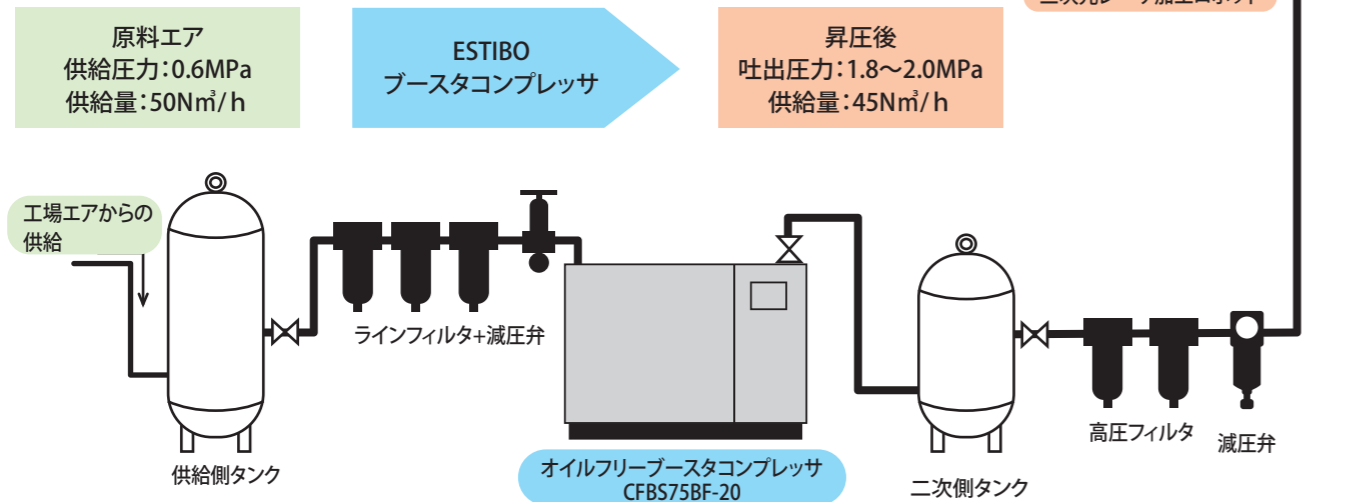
原料エア
供給圧力：0.6MPa
供給量：50N㎥/h

ESTIBO
ブースタコンプレッサ

昇圧後
吐出圧力：1.8〜2.0MPa
供給量：45N㎥/h

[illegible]

工場エアからの供給

ラインフィルタ+減圧弁

供給側タンク

オイルフリーブースタコンプレッサ
CFBS75BF-20

二次側タンク

高圧フィルタ

減圧弁